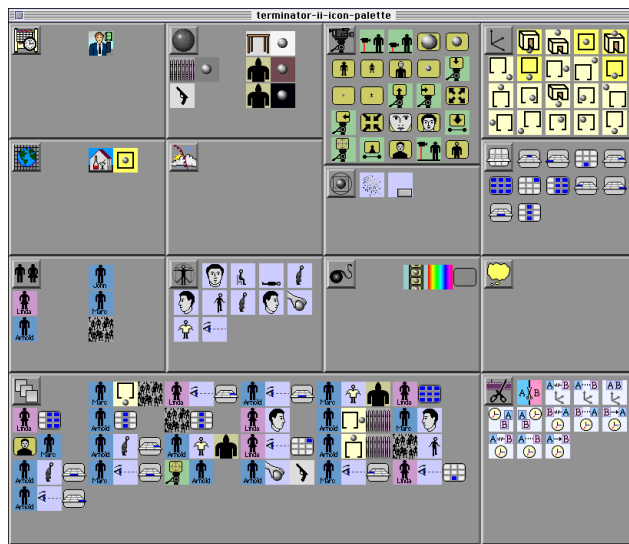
terminator-ii-icon-palette

John
Linda
Marc
Arnold

Marc
Linda
Arnold
Marc
Linda
Arnold
Marc
Arnold
Marc
Linda
Arnold
Marc
Linda
Arnold
Marc
Linda
Arnold
Marc
Arnold

A B
A B
A B
A B
A B
A B
A B
A B
A B
A B